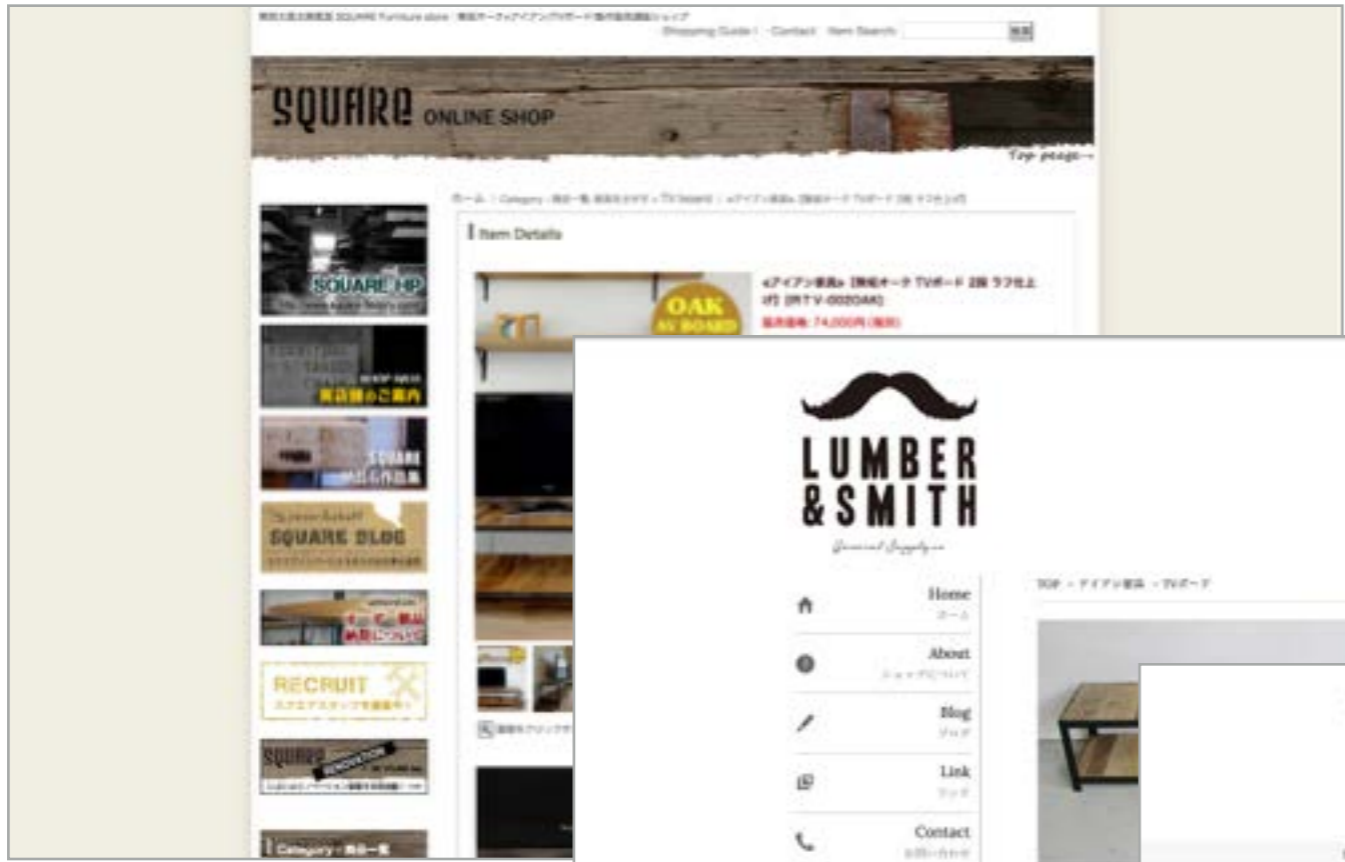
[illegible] SQUARE Furniture store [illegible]

Shopping Guide | Contact Item Search: 検索

SQUARE ONLINE SHOP

Top page→

ホーム > Category > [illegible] > TV board > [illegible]

Item Details

SQUARE HP

SQUARE

SQUARE BLOG

RECRUIT

SQUARE RENOVATION

Category

OAK AV BOARD

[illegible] TVボード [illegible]

販売価格: 74,000円 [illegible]

LUMBER & SMITH

General Supply co.

TOP > アイアン家具 > TVボード

Home
ホーム

About
ショップについて

Blog
ブログ

Link
リンク

Contact
お問い合わせ